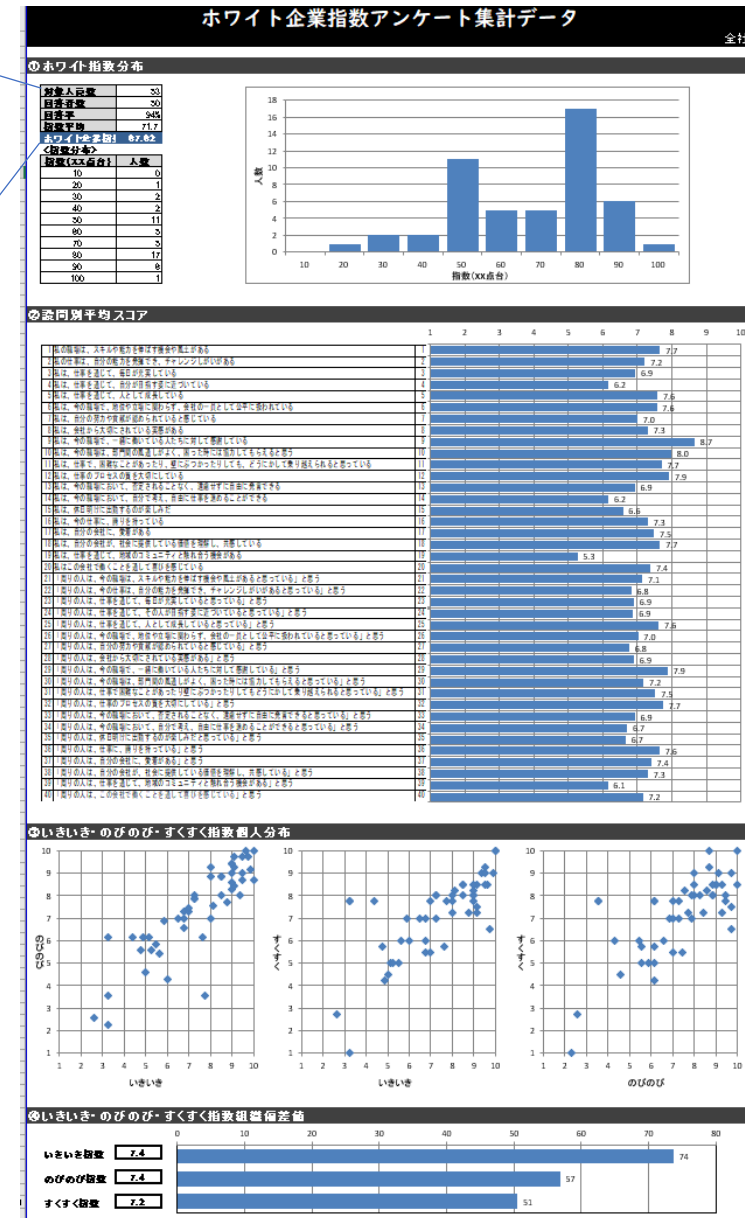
ホワイト企業指数アンケート集計データ

全社

①ホワイト指数分布

| 対象人員数 | 33 |
|---|---|
| 回答者数 | 30 |
| 回答率 | 94% |
| 指数平均 | 71.7 |
| ホワイト企業指数 | 67.82 |

<指数分布>

| 指数(XX点台) | 人数 |
|---|---|
| 10 | 0 |
| 20 | 1 |
| 30 | 2 |
| 40 | 2 |
| 50 | 11 |
| 60 | 5 |
| 70 | 5 |
| 80 | 17 |
| 90 | 6 |
| 100 | 1 |

人数
指数(XX点台)

②設問別平均スコア

| No. | 設問 | スコア |
|---|---|---|
| 1 | 私の職場は、スキルや能力を伸ばす機会や風土がある | 7.7 |
| 2 | 私の仕事は、自分の能力を発揮でき、チャレンジしがいがある | 7.2 |
| 3 | 私は、仕事を通じて、毎日が充実している | 6.9 |
| 4 | 私は、仕事を通じて、自分が目指す姿に近づいている | 6.2 |
| 5 | 私は、仕事を通じて、人として成長している | 7.6 |
| 6 | 私は、今の職場で、地位や役職に関わらず、会社の一員として公平に扱われている | 7.6 |
| 7 | 私は、自分の努力や貢献が認められていると感じている | 7.0 |
| 8 | 私は、会社から大切にされている実感がある | 7.3 |
| 9 | 私は、今の職場で、一緒に働いている人たちに対して信頼している | 8.7 |
| 10 | 私は、今の職場は、部門間の風通しがよく、困った時には協力してもらえると思う | 8.0 |
| 11 | 私は、仕事で、困難なことがあったり、壁にぶつかったりしても、どうにかして乗り越えられると思っている | 7.7 |
| 12 | 私は、仕事のプロセスの質を大切にしている | 7.9 |
| 13 | 私は、今の職場において、言えることをとなく、遠慮せずに自由に発言できる | 6.9 |
| 14 | 私は、今の職場において、自分で考え、自由に仕事を進めることができる | 6.2 |
| 15 | 私は、休日明けに出勤するのが楽しみだ | 6.6 |
| 16 | 私は、今の仕事に、誇りを持っている | 7.3 |
| 17 | 私は、自分の会社に、愛着がある | 7.5 |
| 18 | 私は、自分の会社が、社会に貢献している価値を理解し、共感している | 7.7 |
| 19 | 私は、仕事を通じて、地域のコミュニティと触れ合う機会がある | 5.3 |
| 20 | 私はこの会社で働くことを通じて誇りを感じている | 7.4 |
| 21 | 「周りの人は、今の職場は、スキルや能力を伸ばす機会や風土があると思っている」と思う | 7.1 |
| 22 | 「周りの人は、今の仕事は、自分の能力を発揮でき、チャレンジしがいがあると思っている」と思う | 6.8 |
| 23 | 「周りの人は、仕事を通じて、毎日が充実していると思っている」と思う | 6.9 |
| 24 | 「周りの人は、仕事を通じて、その人が目指す姿に近づいていると思っている」と思う | 6.9 |
| 25 | 「周りの人は、仕事を通じて、人として成長していると思っている」と思う | 7.6 |
| 26 | 「周りの人は、今の職場で、地位や役職に関わらず、会社の一員として公平に扱われていると思っている」と思う | 7.0 |
| 27 | 「周りの人は、自分の努力や貢献が認められていると感じている」と思う | 6.8 |
| 28 | 「周りの人は、会社から大切にされている実感がある」と思う | 6.9 |
| 29 | 「周りの人は、今の職場で、一緒に働いている人たちに対して信頼している」と思う | 7.9 |
| 30 | 「周りの人は、今の職場は、部門間の風通しがよく、困った時には協力してもらえると思っている」と思う | 7.2 |
| 31 | 「周りの人は、仕事で困難なことがあったりしてもどうにかして乗り越えられると思っている」と思う | 7.5 |
| 32 | 「周りの人は、仕事のプロセスの質を大切にしている」と思う | 7.7 |
| 33 | 「周りの人は、今の職場において、言えることをとなく、遠慮せずに自由に発言できると思っている」と思う | 6.9 |
| 34 | 「周りの人は、今の職場において、自分で考え、自由に仕事を進めることができると思っている」と思う | 6.7 |
| 35 | 「周りの人は、休日明けに出勤するのが楽しみだと思っている」と思う | 6.7 |
| 36 | 「周りの人は、仕事に、誇りを持っている」と思う | 7.6 |
| 37 | 「周りの人は、自分の会社に、愛着がある」と思う | 7.4 |
| 38 | 「周りの人は、自分の会社が、社会に貢献している価値を理解し、共感している」と思う | 7.3 |
| 39 | 「周りの人は、仕事を通じて、地域のコミュニティと触れ合う機会がある」と思う | 6.1 |
| 40 | 「周りの人は、この会社で働くことを通じて誇りを感じている」と思う | 7.2 |

③いきいき・のびのび・すくすく指数個人分布

のびのび
いきいき
すくすく
いきいき
すくすく
のびのび

④いきいき・のびのび・すくすく指数組織偏差値

いきいき指数 7.4 74
のびのび指数 7.4 57
すくすく指数 7.2 51